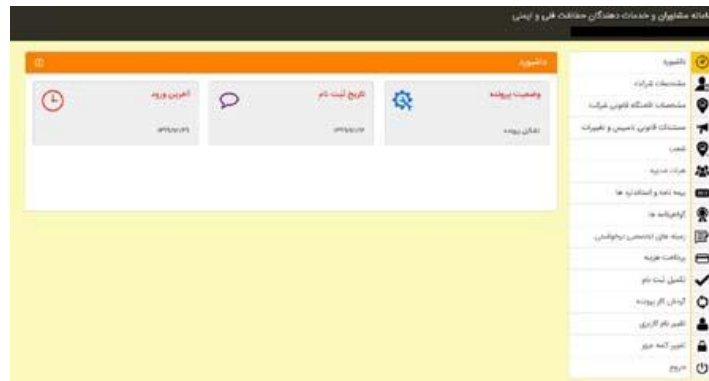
سامانه مشاوران و خدمات دهندگان حفاظت فنی و ایمنی

داشبورد

وضعیت پرونده
تشکیل پرونده

تاریخ ثبت نام
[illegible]

آخرین ورود
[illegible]

داشبورد
مشخصات شرکت
مشخصات اقامتگاه قانونی شرکت
مستندات قانونی تاسیس و تغییرات
شعب
هیات مدیره
بیمه نامه و استاندارد ها
گواهینامه ها
زمینه های تخصصی درخواستی
پرداخت هزینه
تکمیل ثبت نام
گردش کار پرونده
تغییر نام کاربری
تغییر کلمه عبور
خروج